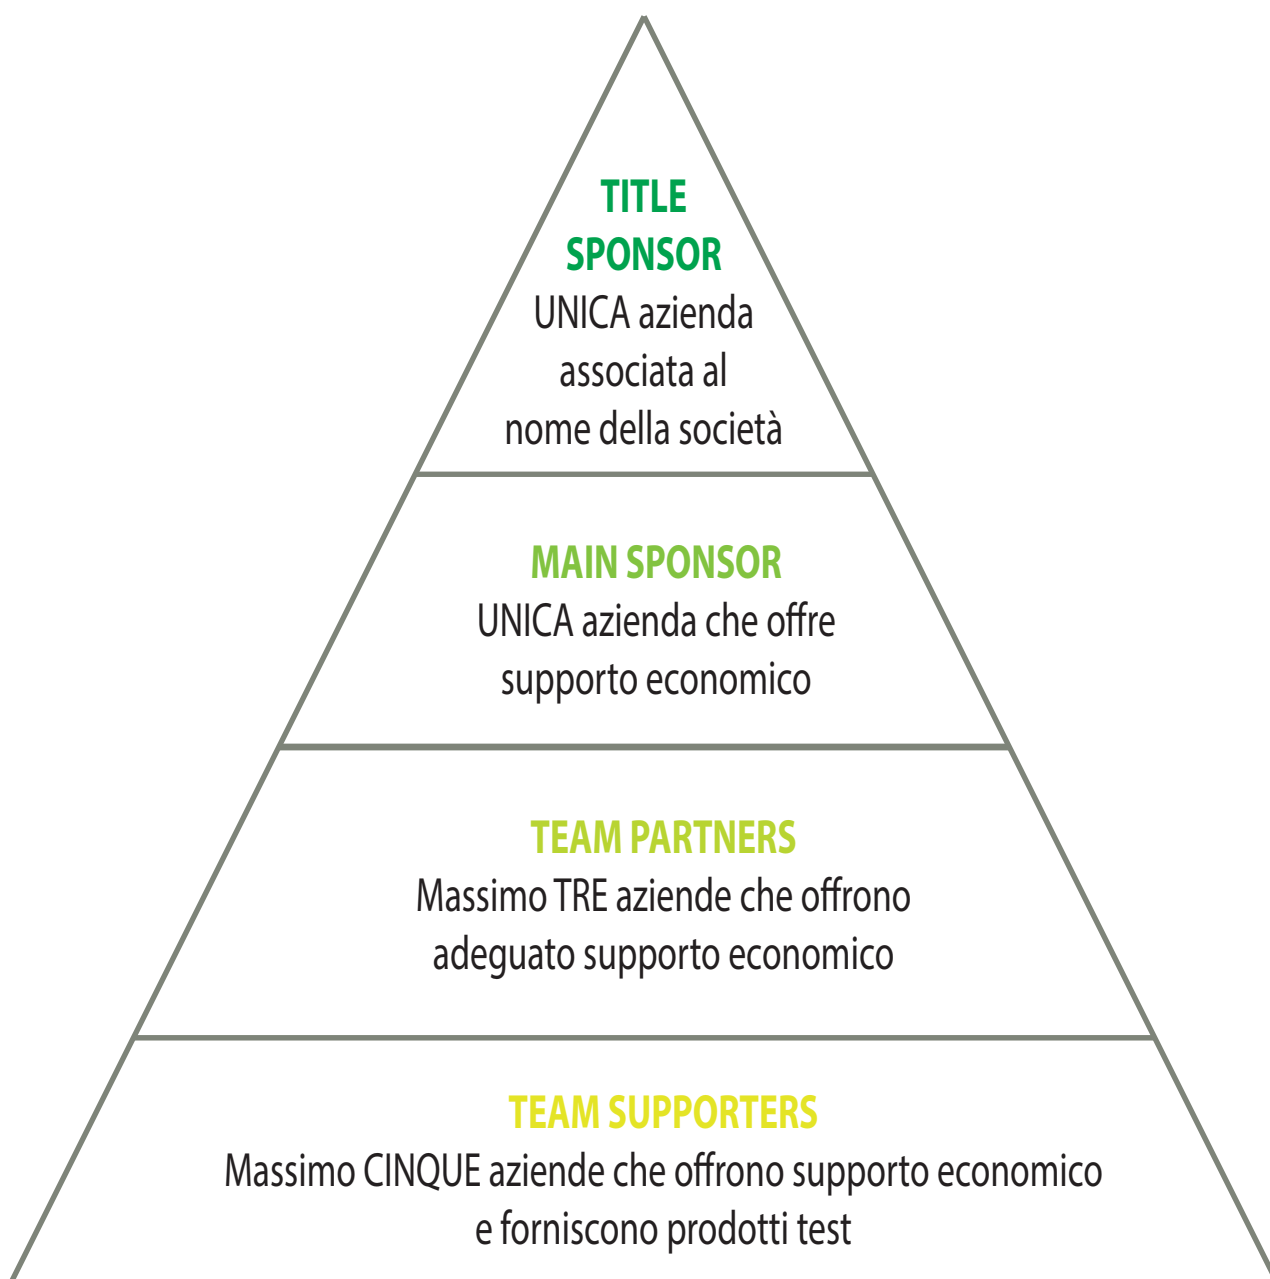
TITLE SPONSOR
UNICA azienda associata al nome della società

MAIN SPONSOR
UNICA azienda che offre supporto economico

TEAM PARTNERS
Massimo TRE aziende che offrono adeguato supporto economico

TEAM SUPPORTERS
Massimo CINQUE aziende che offrono supporto economico e forniscono prodotti test